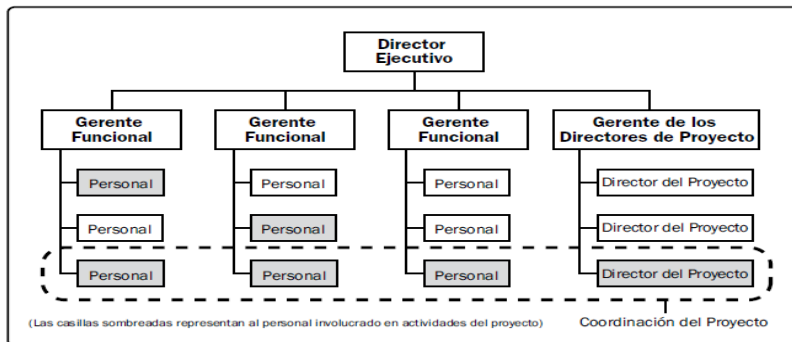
Director Ejecutivo

Gerente Funcional

Personal

Personal

Personal

Gerente Funcional

Personal

Personal

Personal

Gerente Funcional

Personal

Personal

Personal

Gerente de los Directores de Proyecto

Director del Proyecto

Director del Proyecto

Director del Proyecto

(Las casillas sombreadas representan al personal involucrado en actividades del proyecto)

Coordinación del Proyecto